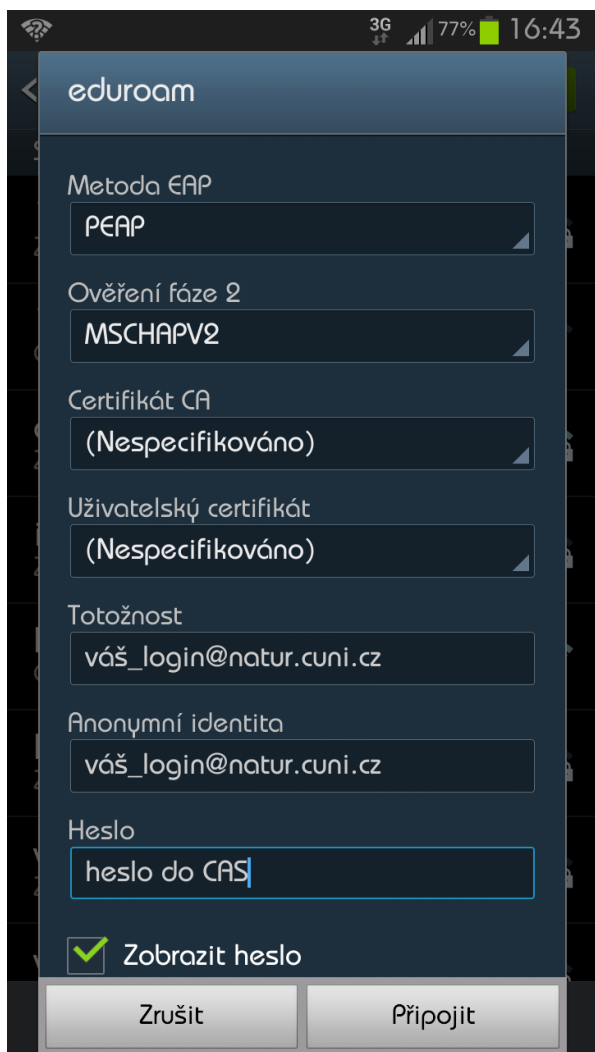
3G 77% 16:43

eduroam

Metoda EAP
PEAP

Ověření fáze 2
MSCHAPV2

Certifikát CA
(Nespecifikováno)

Uživatelský certifikát
(Nespecifikováno)

Totožnost
váš_login@natur.cuni.cz

Anonymní identita
váš_login@natur.cuni.cz

Heslo
heslo do CAS

Zobrazit heslo

Zrušit
Připojit